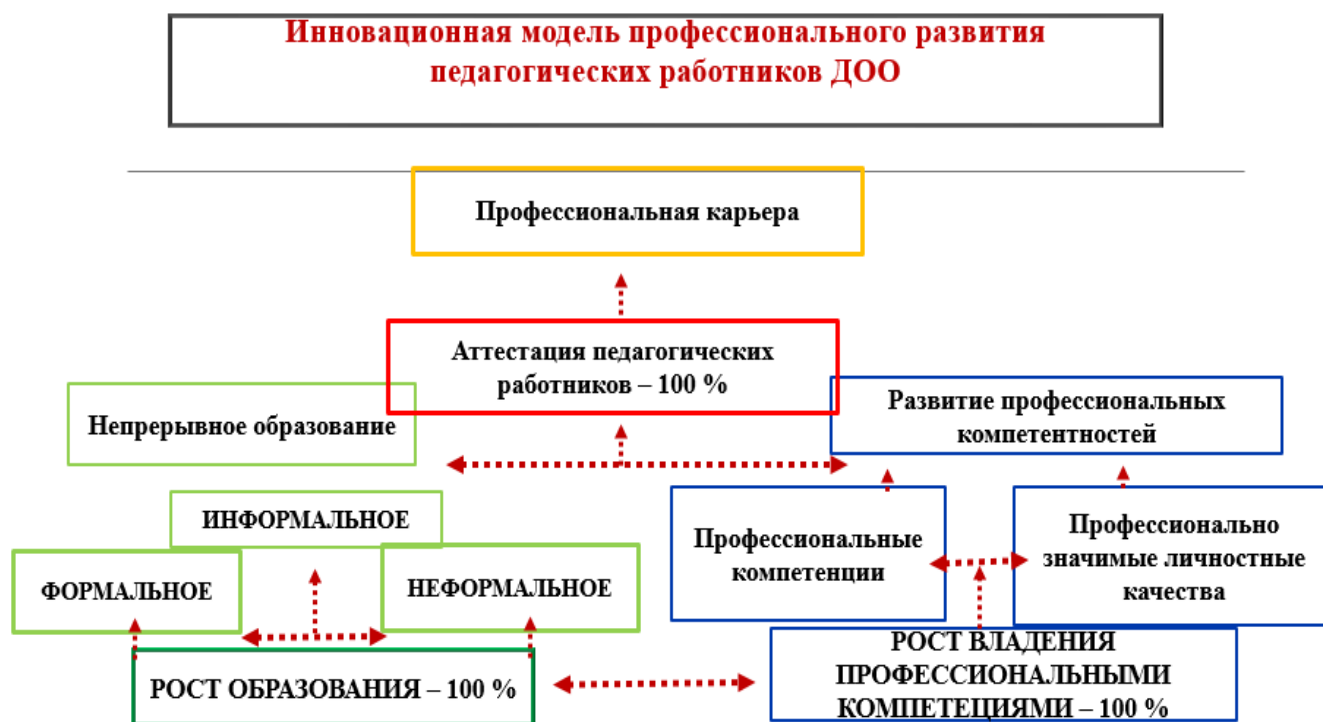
Инновационная модель профессионального развития педагогических работников ДОО

Профессиональная карьера

Аттестация педагогических работников – 100 %

Непрерывное образование

Развитие профессиональных компетентностей

ИНФОРМАЛЬНОЕ

ФОРМАЛЬНОЕ

НЕФОРМАЛЬНОЕ

Профессиональные компетенции

Профессионально значимые личностные качества

РОСТ ОБРАЗОВАНИЯ – 100 %

РОСТ ВЛАДЕНИЯ ПРОФЕССИОНАЛЬНЫМИ КОМПЕТЕЦИЯМИ – 100 %